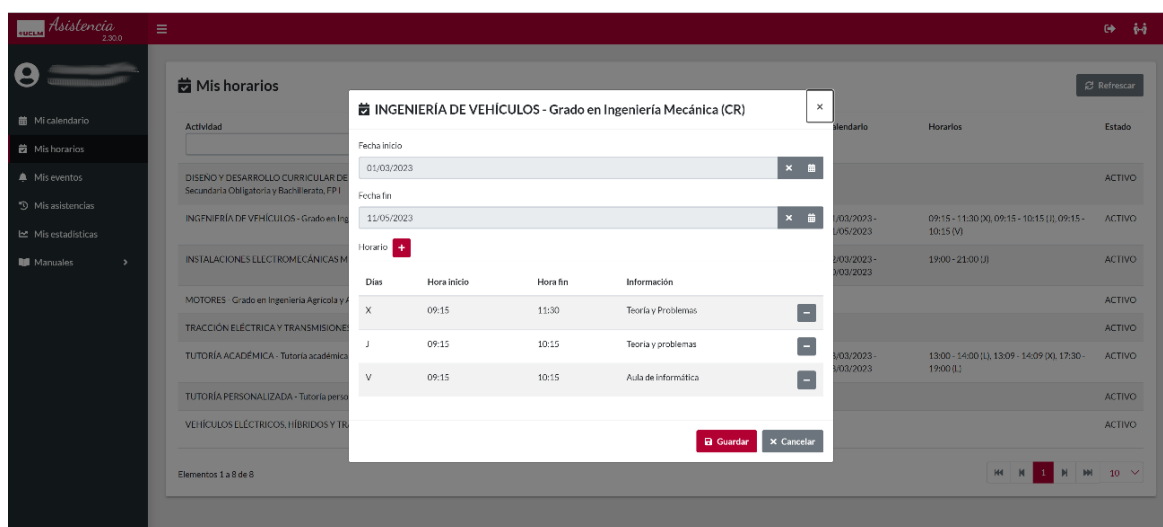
UCLM Asistencia 2.30.0

Mi calendario
Mis horarios
Mis eventos
Mis asistencias
Mis estadísticas
Manuales

Mis horarios

Refrescar

| Actividad | Calendario | Horarios | Estado |
|---|---|---|---|
| DISEÑO Y DESARROLLO CURRICULAR DE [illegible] Secundaria Obligatoria y Bachillerato, FP I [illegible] | | | ACTIVO |
| INGENIERÍA DE VEHÍCULOS - Grado en Ing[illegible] | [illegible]/03/2023 - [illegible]/05/2023 | 09:15 - 11:30 (X), 09:15 - 10:15 (J), 09:15 - 10:15 (V) | ACTIVO |
| INSTALACIONES ELECTROMECÁNICAS M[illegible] | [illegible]/03/2023 - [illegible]/03/2023 | 19:00 - 21:00 (J) | ACTIVO |
| MOTORES - Grado en Ingeniería Agrícola y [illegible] | | | ACTIVO |
| TRACCIÓN ELÉCTRICA Y TRANSMISIONES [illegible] | | | ACTIVO |
| TUTORÍA ACADÉMICA - Tutoría académica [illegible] | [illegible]/03/2023 - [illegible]/03/2023 | 13:00 - 14:00 (L), 13:09 - 14:09 (X), 17:30 - 19:00 (L) | ACTIVO |
| TUTORÍA PERSONALIZADA - Tutoría perso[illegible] | | | ACTIVO |
| VEHÍCULOS ELÉCTRICOS, HÍBRIDOS Y TR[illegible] | | | ACTIVO |

Elementos 1 a 8 de 8

1 10

INGENIERÍA DE VEHÍCULOS - Grado en Ingeniería Mecánica (CR)

×

Fecha inicio
01/03/2023

Fecha fin
11/05/2023

Horario +

| Días | Hora inicio | Hora fin | Información |
|---|---|---|---|
| X | 09:15 | 11:30 | Teoría y Problemas |
| J | 09:15 | 10:15 | Teoría y problemas |
| V | 09:15 | 10:15 | Aula de informática |

Guardar × Cancelar